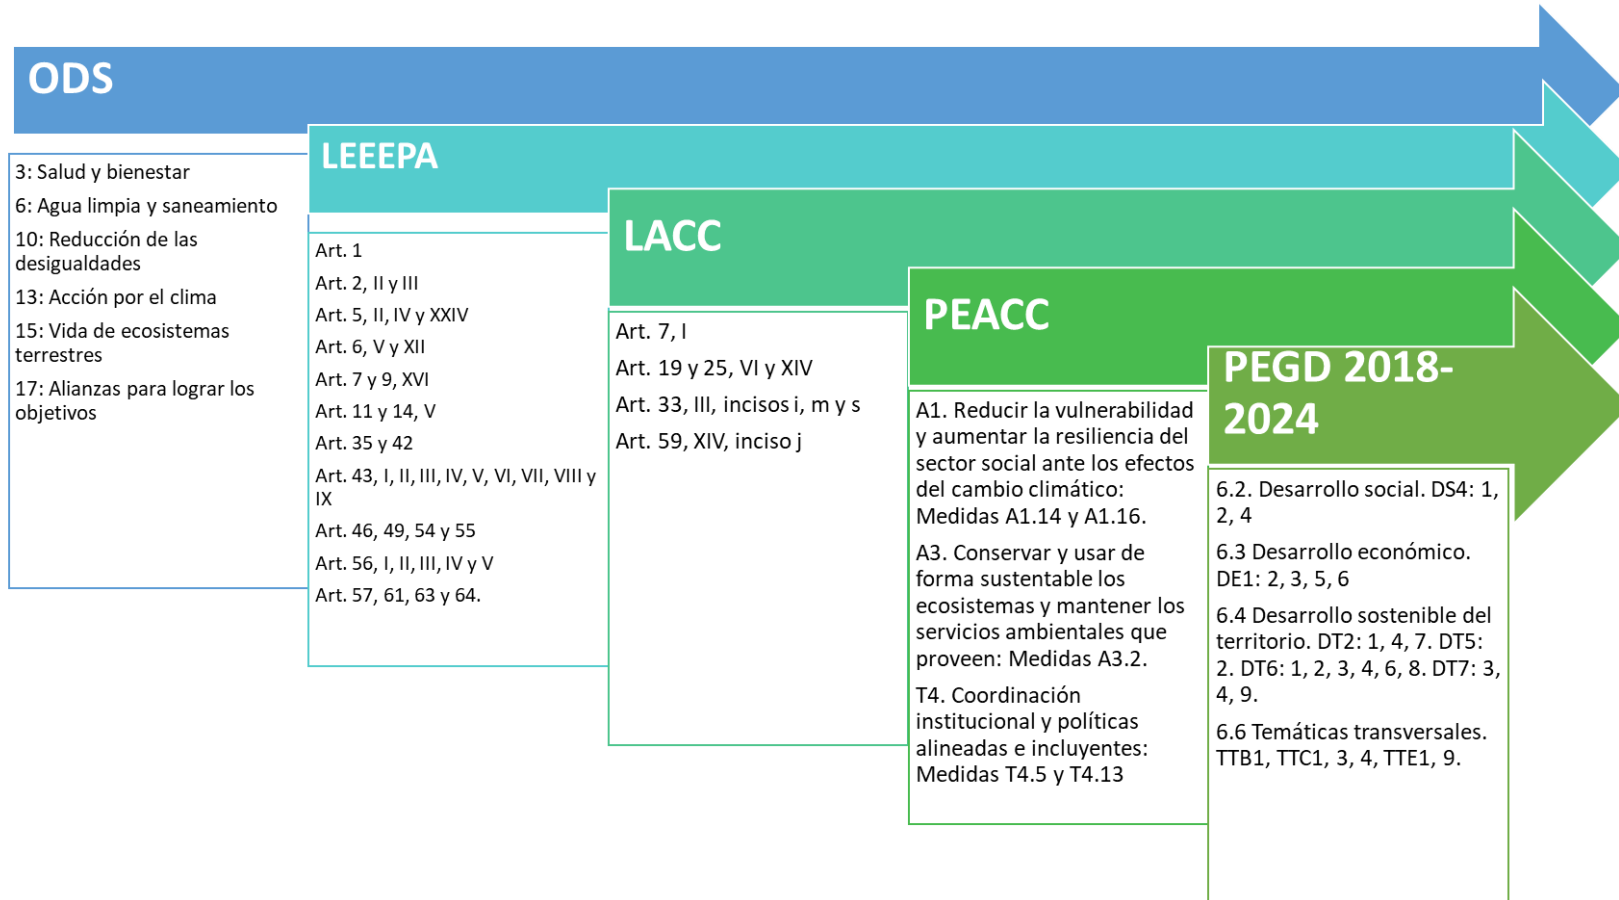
ODS

3: Salud y bienestar

6: Agua limpia y saneamiento

10: Reducción de las desigualdades

13: Acción por el clima

15: Vida de ecosistemas terrestres

17: Alianzas para lograr los objetivos

LEEEPA

Art. 1

Art. 2, II y III

Art. 5, II, IV y XXIV

Art. 6, V y XII

Art. 7 y 9, XVI

Art. 11 y 14, V

Art. 35 y 42

Art. 43, I, II, III, IV, V, VI, VII, VIII y IX

Art. 46, 49, 54 y 55

Art. 56, I, II, III, IV y V

Art. 57, 61, 63 y 64.

LACC

Art. 7, I

Art. 19 y 25, VI y XIV

Art. 33, III, incisos i, m y s

Art. 59, XIV, inciso j

PEACC

A1. Reducir la vulnerabilidad y aumentar la resiliencia del sector social ante los efectos del cambio climático: Medidas A1.14 y A1.16.

A3. Conservar y usar de forma sustentable los ecosistemas y mantener los servicios ambientales que proveen: Medidas A3.2.

T4. Coordinación institucional y políticas alineadas e incluyentes: Medidas T4.5 y T4.13

PEGD 2018-2024

6.2. Desarrollo social. DS4: 1, 2, 4

6.3 Desarrollo económico. DE1: 2, 3, 5, 6

6.4 Desarrollo sostenible del territorio. DT2: 1, 4, 7. DT5: 2. DT6: 1, 2, 3, 4, 6, 8. DT7: 3, 4, 9.

6.6 Temáticas transversales. TTB1, TTC1, 3, 4, TTE1, 9.